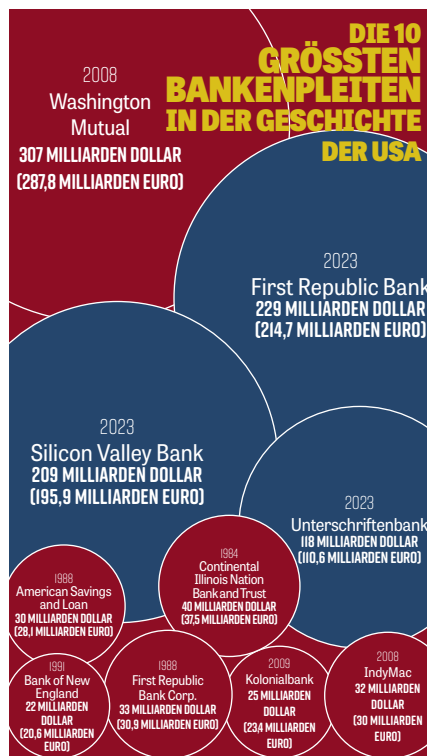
DIE 10 GRÖSSTEN BANKENPLEITEN IN DER GESCHICHTE DER USA

2008
Washington Mutual
307 MILLIARDEN DOLLAR
(287,8 MILLIARDEN EURO)

2023
First Republic Bank
229 MILLIARDEN DOLLAR
(214,7 MILLIARDEN EURO)

2023
Silicon Valley Bank
209 MILLIARDEN DOLLAR
(195,9 MILLIARDEN EURO)

2023
Unterschriftenbank
118 MILLIARDEN DOLLAR
(110,6 MILLIARDEN EURO)

1988
American Savings and Loan
30 MILLIARDEN DOLLAR
(28,1 MILLIARDEN EURO)

1984
Continental Illinois Nation Bank and Trust
40 MILLIARDEN DOLLAR
(37,5 MILLIARDEN EURO)

1991
Bank of New England
22 MILLIARDEN DOLLAR
(20,6 MILLIARDEN EURO)

1988
First Republic Bank Corp.
33 MILLIARDEN DOLLAR
(30,9 MILLIARDEN EURO)

2009
Kolonialbank
25 MILLIARDEN DOLLAR
(23,4 MILLIARDEN EURO)

2008
IndyMac
32 MILLIARDEN DOLLAR
(30 MILLIARDEN EURO)